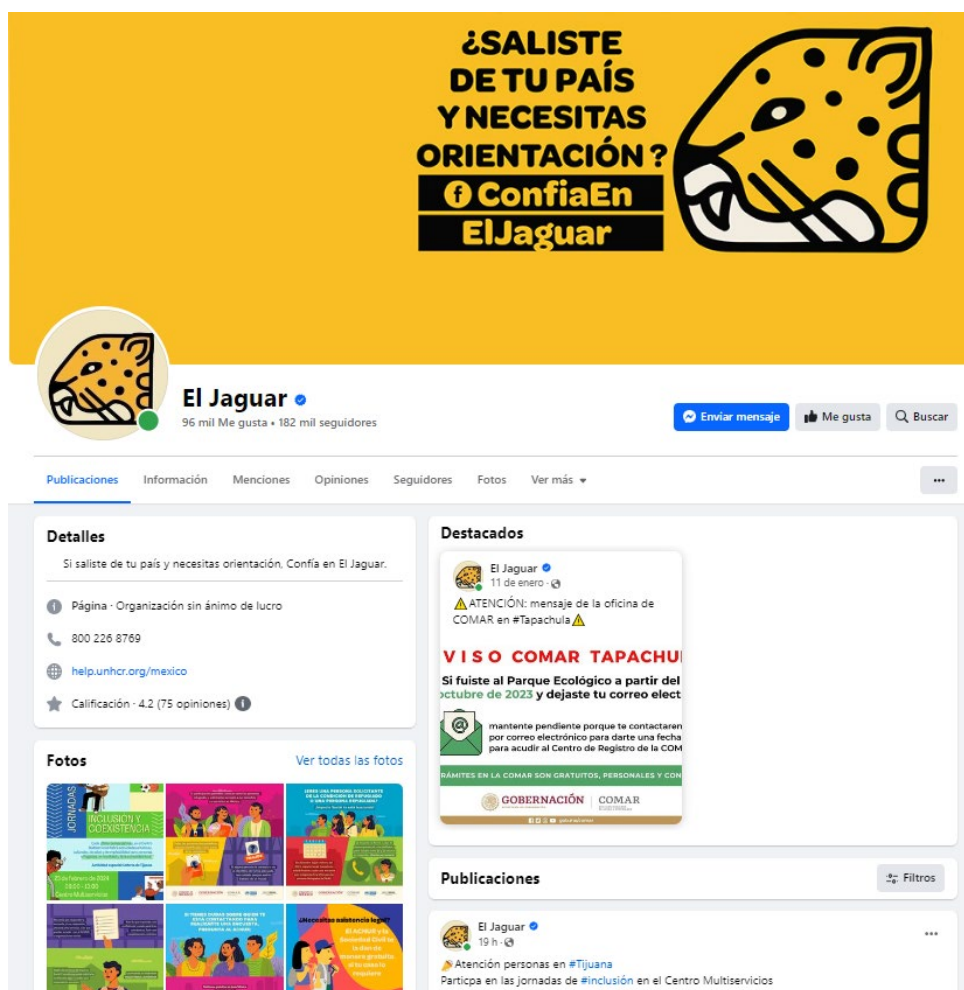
¿SALISTE DE TU PAÍS Y NECESITAS ORIENTACIÓN?
ConfiaEn ElJaguar

El Jaguar
96 mil Me gusta • 182 mil seguidores

Enviar mensaje
Me gusta
Buscar

Publicaciones
Información
Menciones
Opiniones
Seguidores
Fotos
Ver más
...

Detalles
Si saliste de tu país y necesitas orientación, Confía en El Jaguar.
Página · Organización sin ánimo de lucro
800 226 8769
help.unhcr.org/mexico
Calificación · 4.2 (75 opiniones)

Fotos
Ver todas las fotos

JORNADAS
INCLUSIÓN Y COEXISTENCIA
25 de febrero de 2024
Centro Multiservicios

¿Necesitas asistencia legal?

Destacados
El Jaguar
11 de enero ·
⚠️ATENCIÓN: mensaje de la oficina de COMAR en #Tapachula⚠️
VISO COMAR TAPACHU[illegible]
Si fuiste al Parque Ecológico a partir del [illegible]
octubre de 2023 y dejaste tu correo elect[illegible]
mantente pendiente porque te contactaren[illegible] por correo electrónico para darte una fecha para acudir al Centro de Registro de la COM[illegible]
RÁMITES EN LA COMAR SON GRATUITOS, PERSONALES Y CON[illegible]
GOBERNACIÓN | COMAR

Publicaciones
Filtros
El Jaguar
19 h ·
...
Atención personas en #Tijuana
Particpa en las jornadas de #inclusión en el Centro Multiservicios